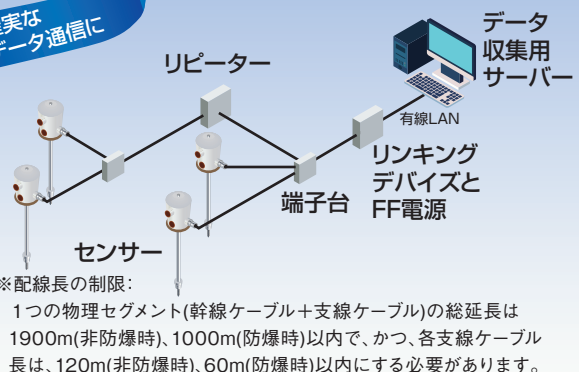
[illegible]実な
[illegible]ータ通信に

リピーター

データ
収集用
サーバー

有線LAN

リンキング
デバイスと
FF電源

端子台

センサー

※配線長の制限:
1つの物理セグメント(幹線ケーブル+支線ケーブル)の総延長は1900m(非防爆時)、1000m(防爆時)以内で、かつ、各支線ケーブル長は、120m(非防爆時)、60m(防爆時)以内にする必要があります。